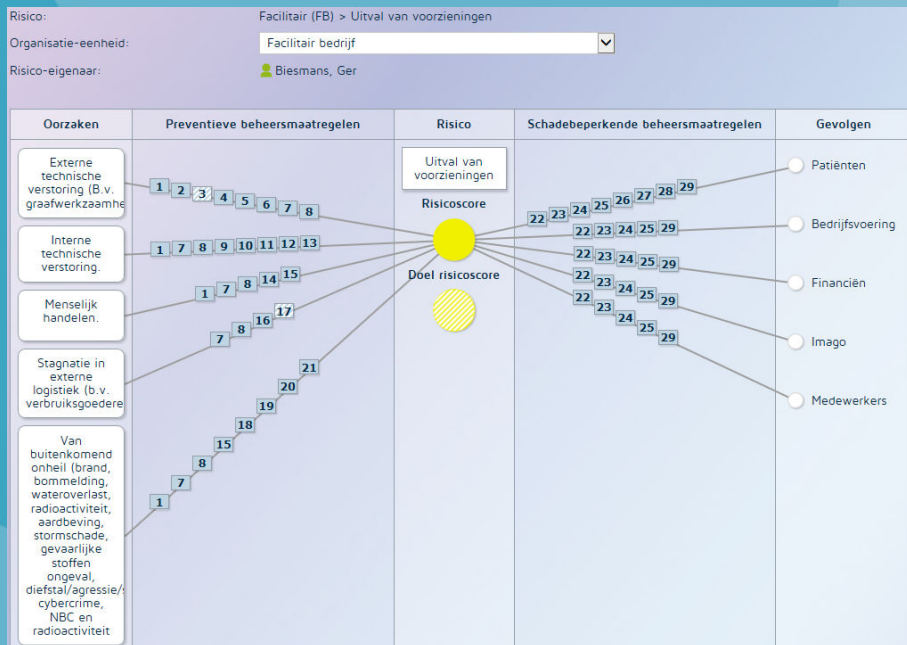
Risico: Facilitair (FB) > Uitval van voorzieningen

Organisatie-eenheid: Facilitair bedrijf

Risico-eigenaar: Biesmans, Ger

| Oorzaken | Preventieve beheersmaatregelen | Risico | Schadebeperkende beheersmaatregelen | Gevolgen |
|---|---|---|---|---|

Externe technische verstoring (B.v. graafwerkzaamhe

1 2 3 4 5 6 7 8

Interne technische verstoring.

1 7 8 9 10 11 12 13

Menselijk handelen.

1 7 8 14 15

Stagnatie in externe logistiek (b.v. verbruiksgoedere

7 8 16 17

Van buitenkomend onheil (brand, bommelding, wateroverlast, radioactiviteit, aardbeving, stormschade, gevaarlijke stoffen ongeval, diefstal/agressie/ cybercrime, NBC en radioactiviteit

1 7 8 15 18 19 20 21

Uitval van voorzieningen

Risicoscore

Doel risicoscore

22 23 24 25 26 27 28 29

22 23 24 25 29

22 23 24 25 29

22 23 24 25 29

22 23 24 25 29

Patiënten

Bedrijfsvoering

Financiën

Imago

Medewerkers